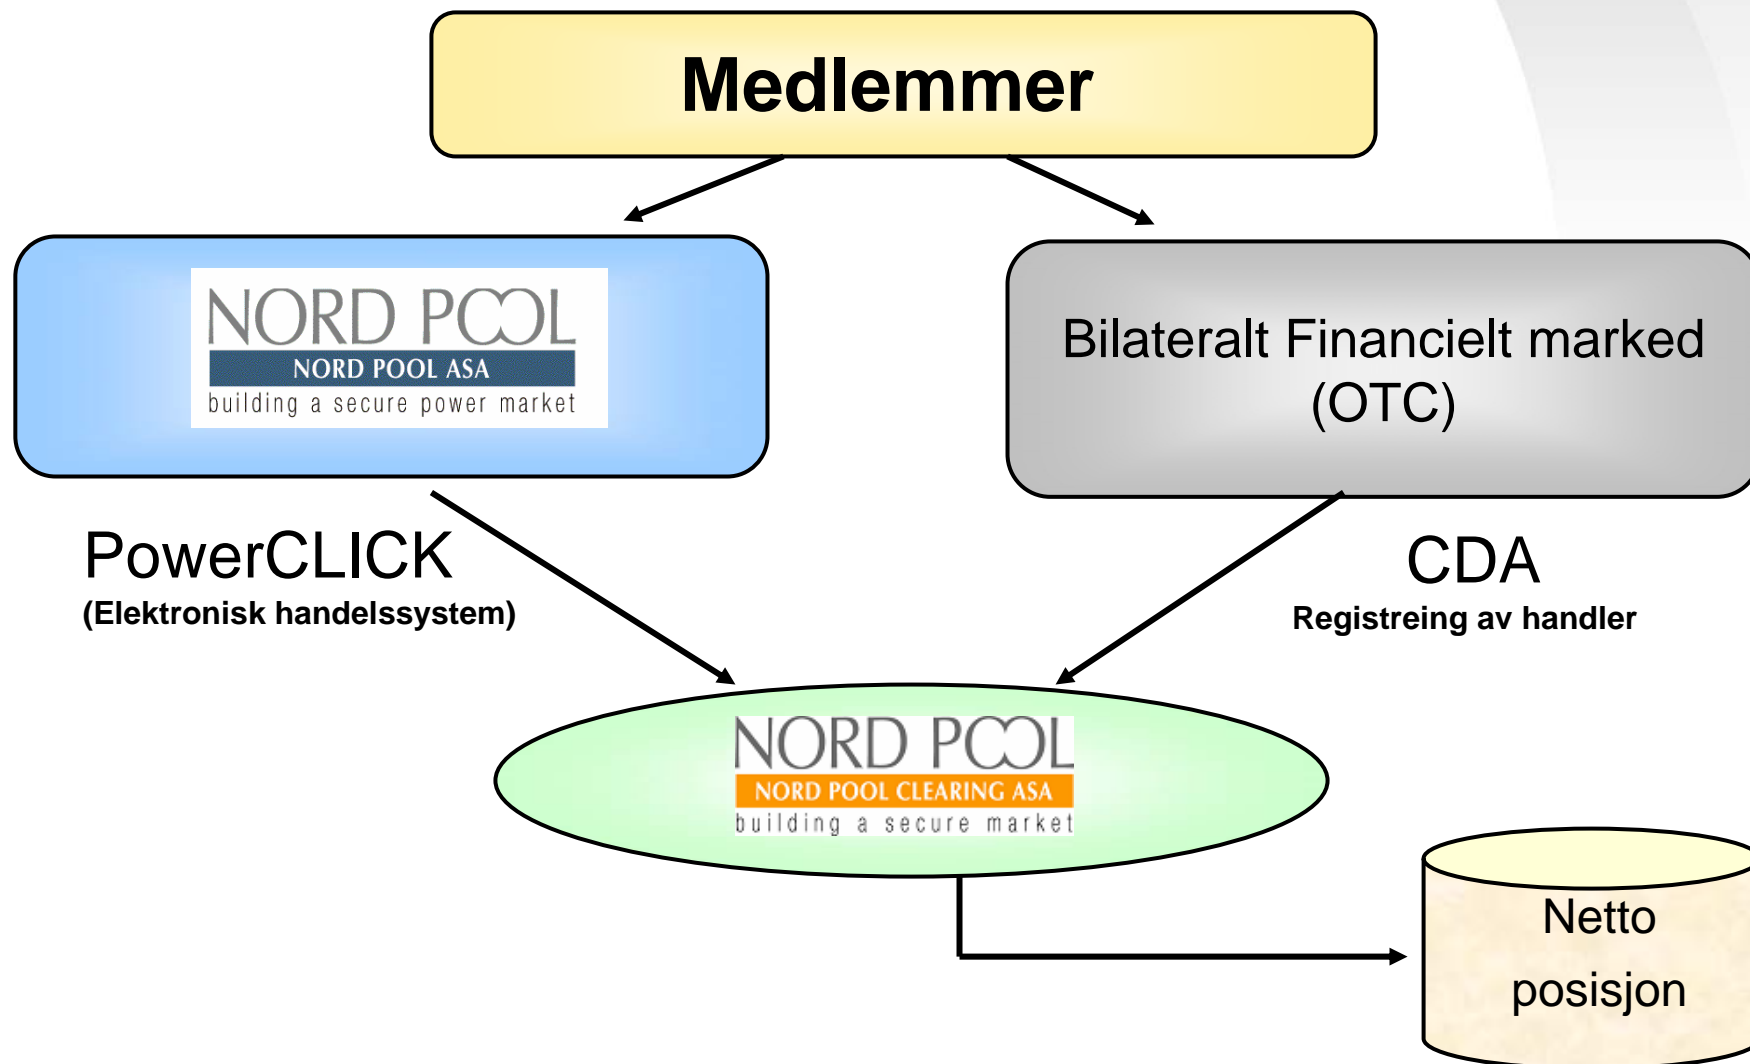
Medlemmer

NORD POOL
NORD POOL ASA
building a secure power market

Bilateralt Financielt marked (OTC)

PowerCLICK
(Elektronisk handelssystem)

CDA
Registreing av handler

NORD POOL
NORD POOL CLEARING ASA
building a secure market

Netto posisjon